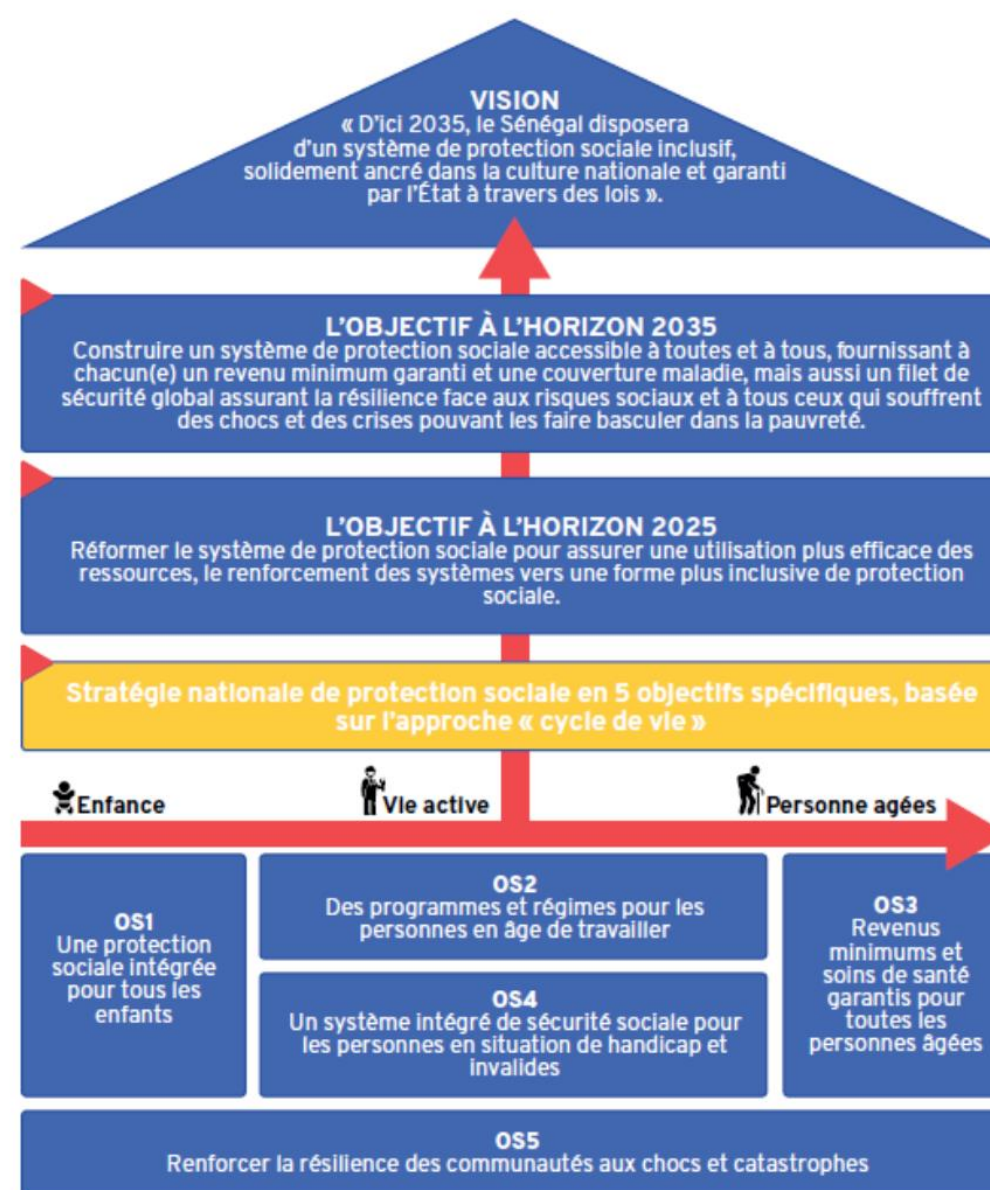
VISION
« D'ici 2035, le Sénégal disposera d'un système de protection sociale inclusif, solidement ancré dans la culture nationale et garanti par l'État à travers des lois ».

L'OBJECTIF À L'HORIZON 2035
Construire un système de protection sociale accessible à toutes et à tous, fournissant à chacun(e) un revenu minimum garanti et une couverture maladie, mais aussi un filet de sécurité global assurant la résilience face aux risques sociaux et à tous ceux qui souffrent des chocs et des crises pouvant les faire basculer dans la pauvreté.

L'OBJECTIF À L'HORIZON 2025
Réformer le système de protection sociale pour assurer une utilisation plus efficace des ressources, le renforcement des systèmes vers une forme plus inclusive de protection sociale.

Stratégie nationale de protection sociale en 5 objectifs spécifiques, basée sur l'approche « cycle de vie »

Enfance

Vie active

Personne agées

OS1
Une protection sociale intégrée pour tous les enfants

OS2
Des programmes et régimes pour les personnes en âge de travailler

OS4
Un système intégré de sécurité sociale pour les personnes en situation de handicap et invalides

OS3
Revenus minimums et soins de santé garantis pour toutes les personnes âgées

OS5
Renforcer la résilience des communautés aux chocs et catastrophes